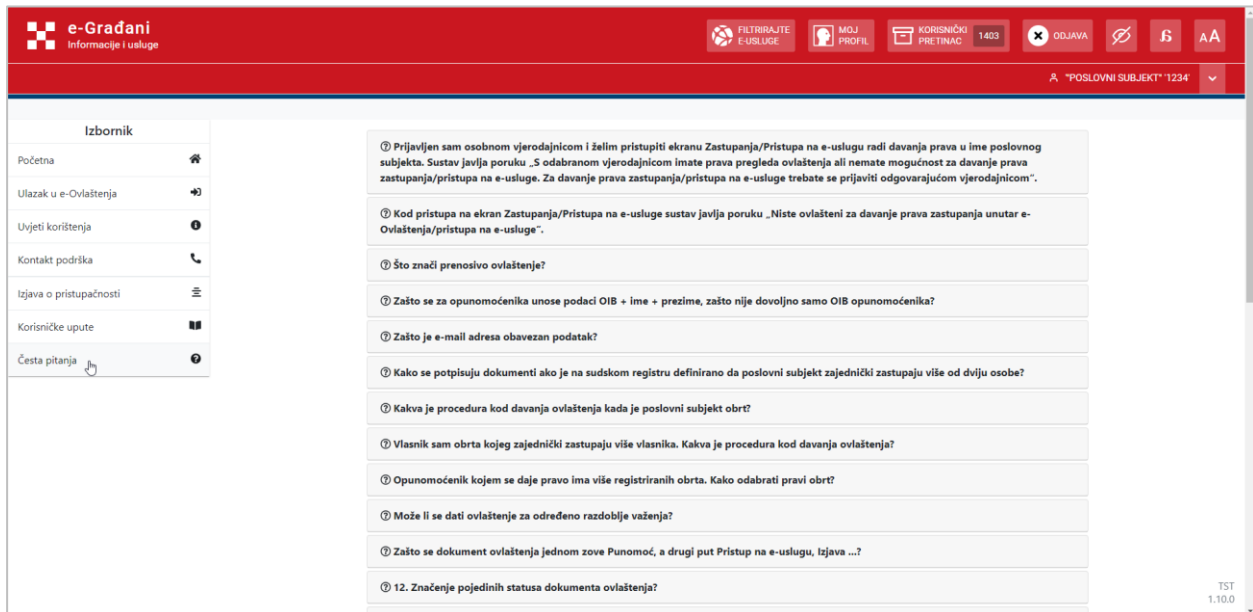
e-Građani
Informacije i usluge

FILTRIRAJTE E-USLUGE
MOJ PROFIL
KORISNIČKI PRETINAC 1403
ODJAVA
Б
AA

"POSLOVNI SUBJEKT" '1234'

Izbornik
Početna
Ulazak u e-Ovlaštenja
Uvjeti korištenja
Kontakt podrška
Izjava o pristupačnosti
Korisničke upute
Česta pitanja

Prijavljen sam osobnom vjerodajnicom i želim pristupiti ekranu Zastupanja/Pristupa na e-uslugu radi davanja prava u ime poslovnog subjekta. Sustav javlja poruku „S odabranom vjerodajnicom imate prava pregleda ovlaštenja ali nemate mogućnost za davanje prava zastupanja/pristupa na e-usluge. Za davanje prava zastupanja/pristupa na e-usluge trebate se prijaviti odgovarajućom vjerodajnicom".

Kod pristupa na ekran Zastupanja/Pristupa na e-usluge sustav javlja poruku „Niste ovlašteni za davanje prava zastupanja unutar e-Ovlaštenja/pristupa na e-usluge".

Što znači prenosivo ovlaštenje?

Zašto se za opunomoćenika unose podaci OIB + ime + prezime, zašto nije dovoljno samo OIB opunomoćenika?

Zašto je e-mail adresa obavezan podatak?

Kako se potpisuju dokumenti ako je na sudskom registru definirano da poslovni subjekt zajednički zastupaju više od dviju osobe?

Kakva je procedura kod davanja ovlaštenja kada je poslovni subjekt obrt?

Vlasnik sam obrta kojeg zajednički zastupaju više vlasnika. Kakva je procedura kod davanja ovlaštenja?

Opunomoćenik kojem se daje pravo ima više registriranih obrta. Kako odabrati pravi obrt?

Može li se dati ovlaštenje za određeno razdoblje važenja?

Zašto se dokument ovlaštenja jednom zove Punomoć, a drugi put Pristup na e-uslugu, Izjava ...?

12. Značenje pojedinih statusa dokumenta ovlaštenja?

TST
1.10.0